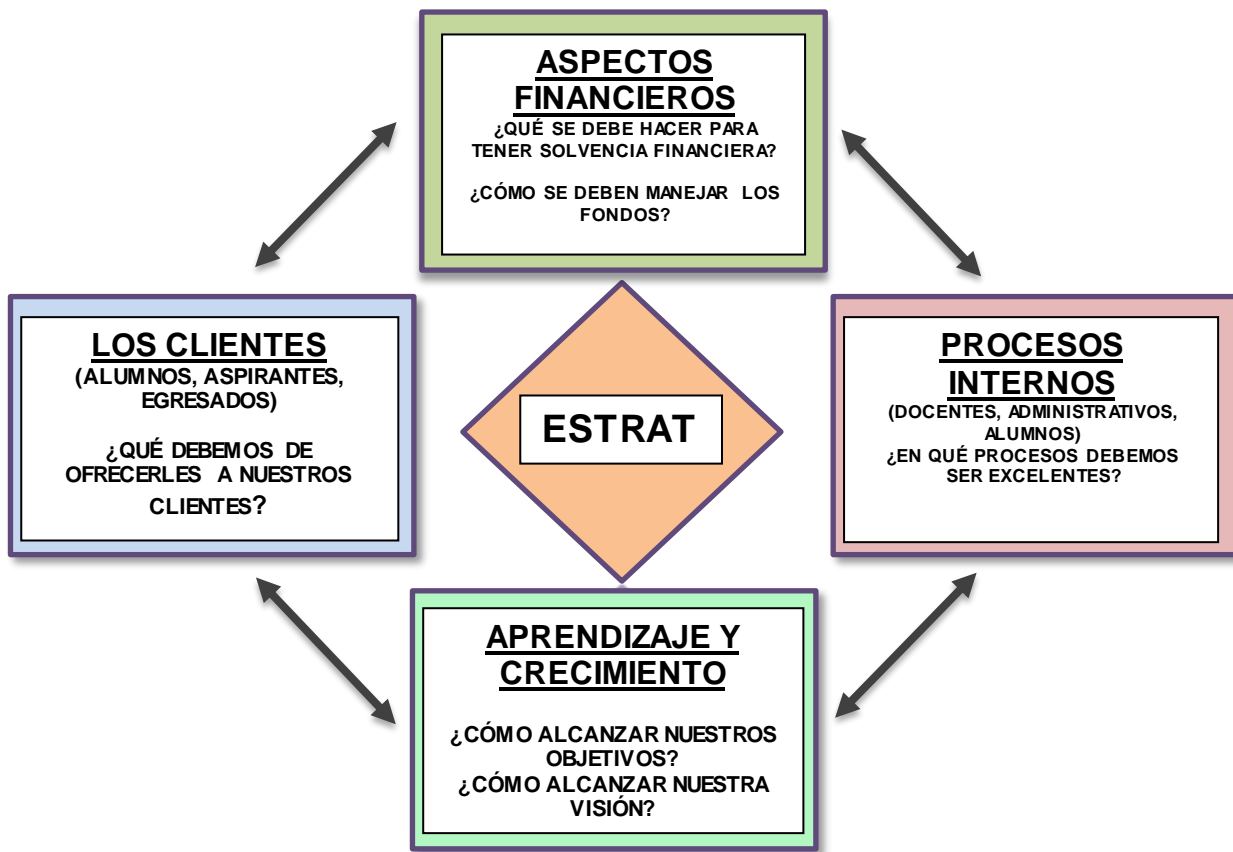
ASPECTOS FINANCIEROS
¿QUÉ SE DEBE HACER PARA TENER SOLVENCIA FINANCIERA?

¿CÓMO SE DEBEN MANEJAR LOS FONDOS?

LOS CLIENTES
(ALUMNOS, ASPIRANTES, EGRESADOS)

¿QUÉ DEBEMOS DE OFRECERLES A NUESTROS CLIENTES?

ESTRAT

PROCESOS INTERNOS
(DOCENTES, ADMINISTRATIVOS, ALUMNOS)
¿EN QUÉ PROCESOS DEBEMOS SER EXCELENTES?

APRENDIZAJE Y CRECIMIENTO

¿CÓMO ALCANZAR NUESTROS OBJETIVOS?
¿CÓMO ALCANZAR NUESTRA VISIÓN?